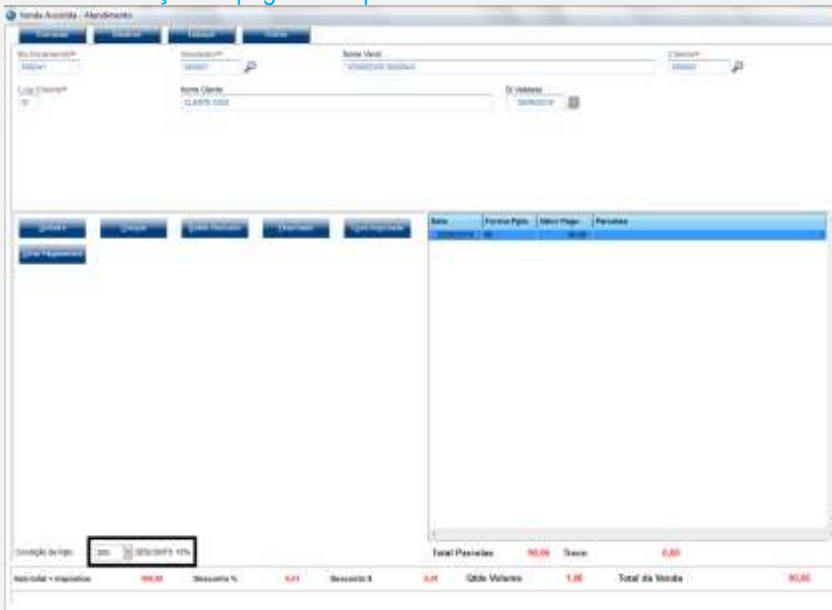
Venda Assistida - Atendimento

Nome Vend.

Cliente*

Loja Cliente*

Nome Cliente

Dt Validade

Data | Forma Pgto | Valor Pago | Parcelas

Condição de Pgto: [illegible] DESCONTO 10%

Total Parcelas 90,00 Troco 0,00

Total + Impostos 100,00 Desconto % 0,01 Desconto $ 0,01 Qtde Volume 1,00 Total da Venda 90,00